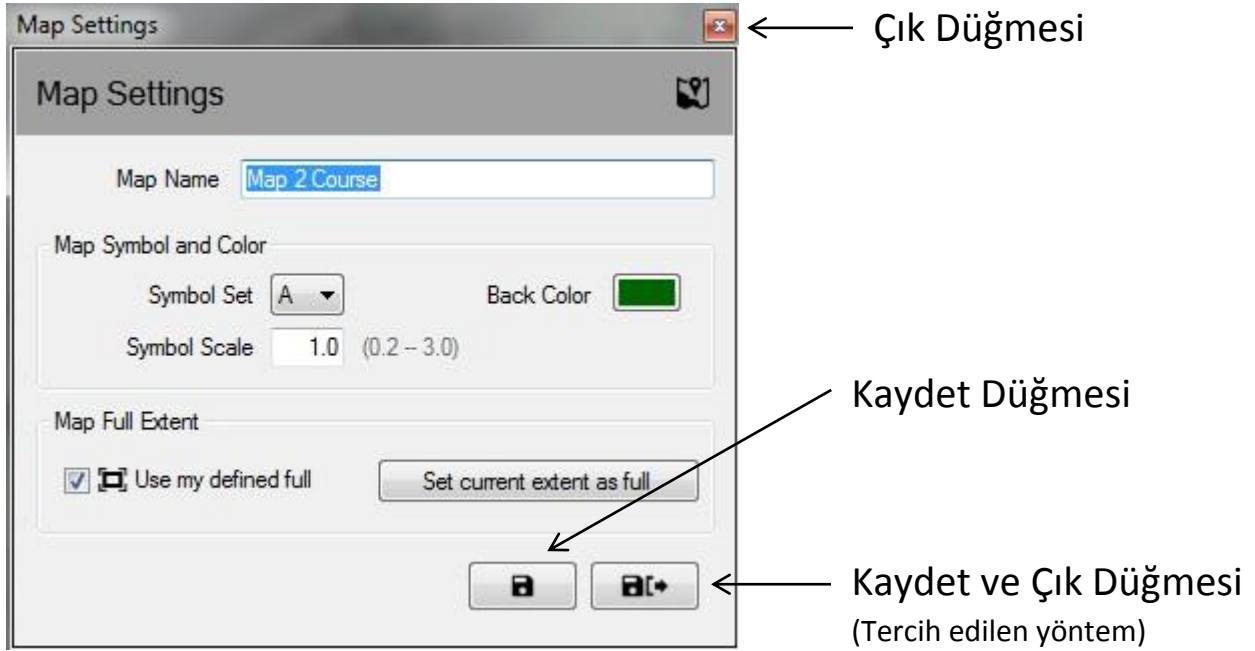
Map Settings

Çık Düğmesi

Map Settings

Map Name Map 2 Course

Map Symbol and Color

Symbol Set A

Back Color

Symbol Scale 1.0 (0.2 – 3.0)

Map Full Extent

Use my defined full

Set current extent as full

Kaydet Düğmesi

Kaydet ve Çık Düğmesi
(Tercih edilen yöntem)